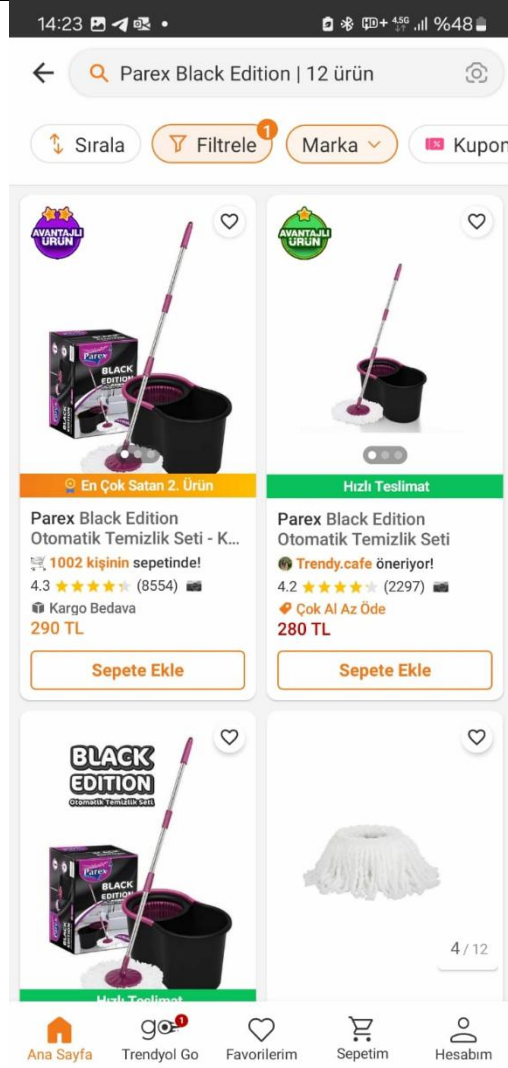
14:23 %48

Parex Black Edition | 12 ürün

Sırala
Filtrele 1
Marka
Kupon

AVANTAJLI ÜRÜN
Parex
BLACK EDITION
En Çok Satan 2. Ürün
Parex Black Edition Otomatik Temizlik Seti - K...
1002 kişinin sepetinde!
4.3 (8554)
Kargo Bedava
290 TL
Sepete Ekle

AVANTAJLI ÜRÜN
Hızlı Teslimat
Parex Black Edition Otomatik Temizlik Seti
Trendy.cafe öneriyor!
4.2 (2297)
Çok Al Az Öde
280 TL
Sepete Ekle

BLACK EDITION
Otomatik Temizlik Seti
Parex
BLACK EDITION
Hızlı Teslimat

4 / 12

Ana Sayfa
go 1
Trendyol Go
Favorilerim
Sepetim
Hesabım